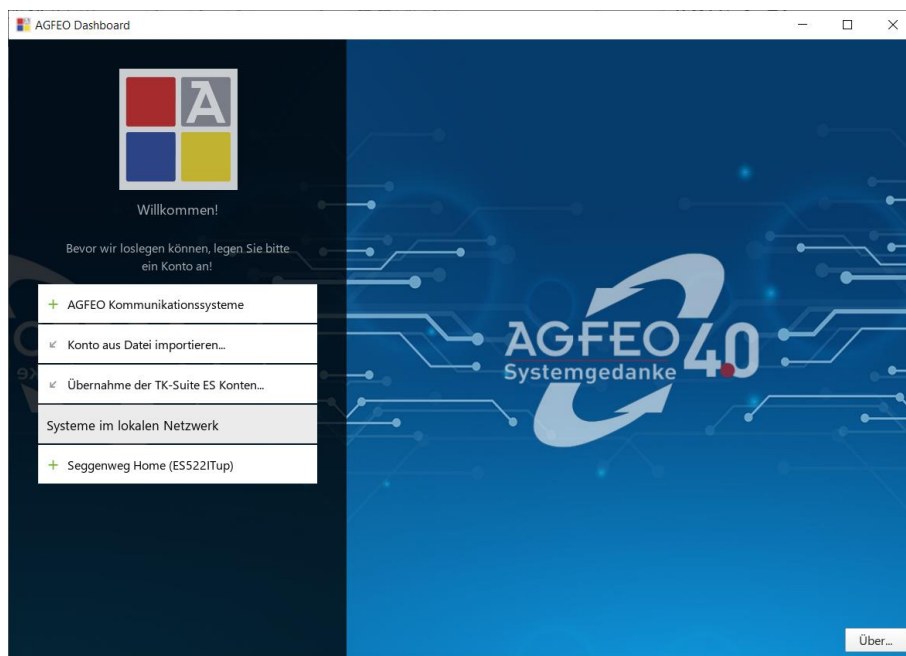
AGFEO Dashboard

A

Willkommen!

Bevor wir loslegen können, legen Sie bitte ein Konto an!

+ AGFEO Kommunikationssysteme

Konto aus Datei importieren...

Übernahme der TK-Suite ES Konten...

Systeme im lokalen Netzwerk

+ Seggenweg Home (ES522ITup)

AGFEO 4.0 Systemgedanke

Über...